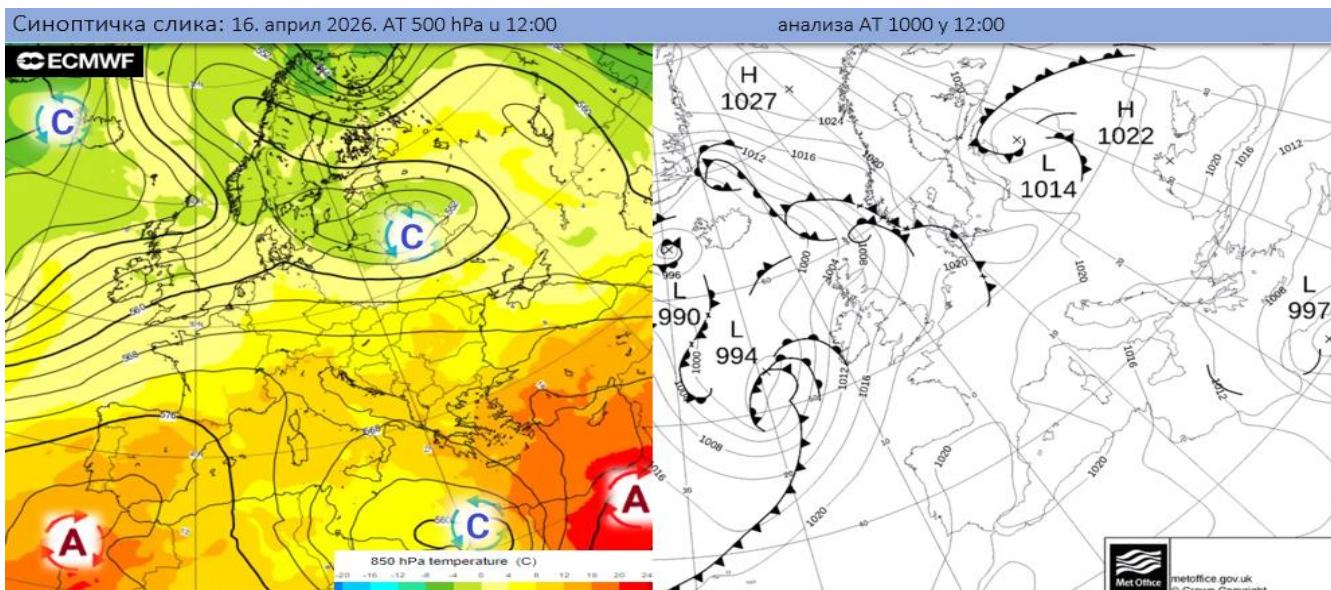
Синоптичка слика: 16. април 2026. АТ 500 hPa и 12:00 анализа АТ 1000 у 12:00

ECMWF

C
C
C
A
A

850 hPa temperature (C)
-20 -16 -12 -8 -4 0 4 8 12 16 20 24

H
1027
H
1022
L
1014
L
990
L
994
L
997

1024
1012
1016
1020
1000
1004
1008
1012
1016
1020
996
1008
1020
1020
1016
1012
1020
1016
1020
1012
1008
1012
1020

Met Office
metoffice.gov.uk
© Crown Copyright